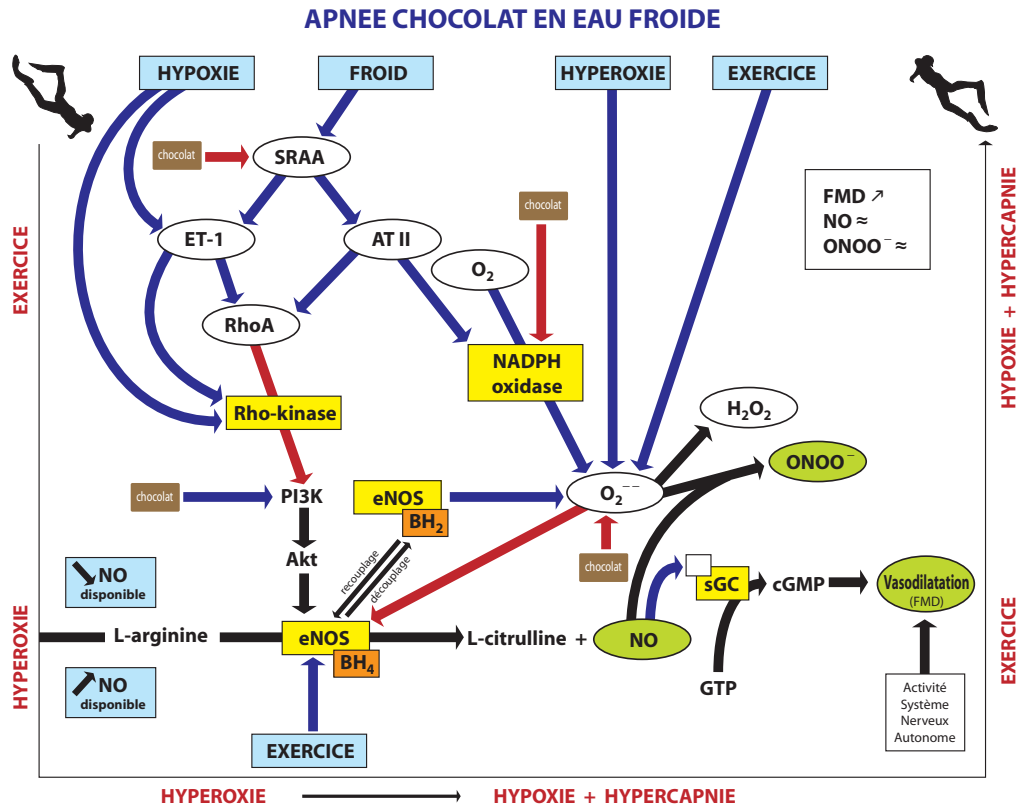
APNEE CHOCOLAT EN EAU FROIDE

HYPOXIE

FROID

HYPEROXIE

EXERCICE

chocolat

SRAA

ET-1

AT II

chocolat

FMD ↗
NO ≈
ONOO$^-$ ≈

EXERCICE

HYPOXIE + HYPERCAPNIE

$O_2$

RhoA

NADPH oxidase

Rho-kinase

$H_2O_2$

ONOO$^-$

chocolat

PI3K

eNOS

$BH_2$

$O_2^{\cdot -}$

Akt

recouplage

découplage

chocolat

NO disponible

sGC

cGMP

Vasodilatation (FMD)

HYPEROXIE

L-arginine

eNOS

$BH_4$

L-citrulline +

NO

EXERCICE

NO disponible

GTP

Activité Système Nerveux Autonome

EXERCICE

HYPEROXIE

HYPOXIE + HYPERCAPNIE